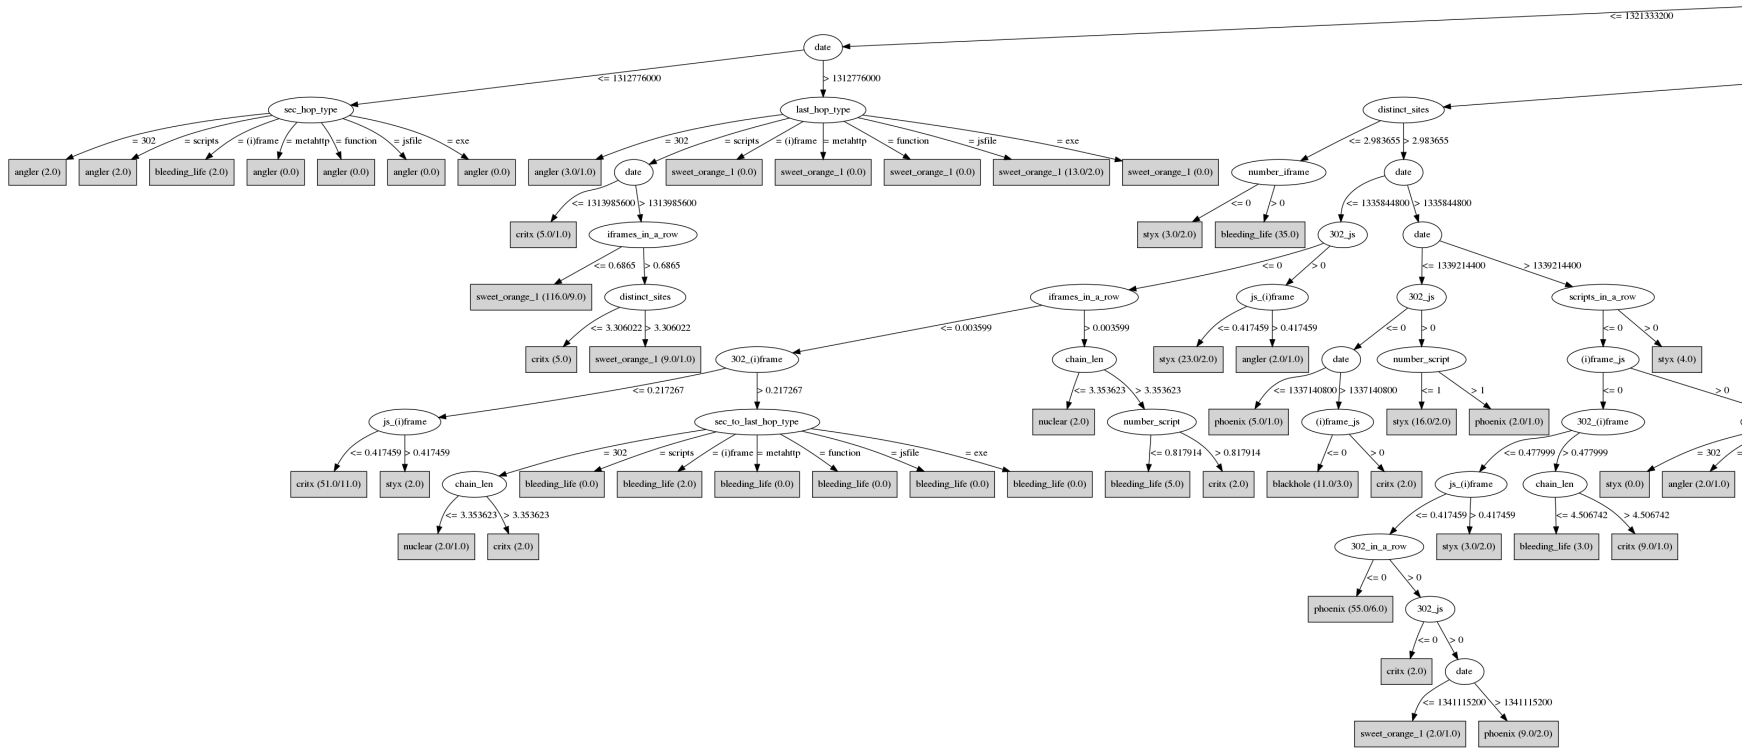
<= 1321333200

date

<= 1312776000

> 1312776000

sec_hop_type

= 302 = scripts = (i)frame = metahttp = function = jsfile = exe

angler (2.0) angler (2.0) bleeding_life (2.0) angler (0.0) angler (0.0) angler (0.0) angler (0.0)

last_hop_type

= 302 = scripts = (i)frame = metahttp = function = jsfile = exe

angler (3.0/1.0) date sweet_orange_1 (0.0) sweet_orange_1 (0.0) sweet_orange_1 (0.0) sweet_orange_1 (13.0/2.0) sweet_orange_1 (0.0)

<= 1313985600 > 1313985600

critx (5.0/1.0) iframes_in_a_row

<= 0.6865 > 0.6865

sweet_orange_1 (116.0/9.0) distinct_sites

<= 3.306022 > 3.306022

critx (5.0) sweet_orange_1 (9.0/1.0)

distinct_sites

<= 2.983655 > 2.983655

number_iframe date

<= 0 > 0

styx (3.0/2.0) bleeding_life (35.0)

<= 1335844800 > 1335844800

302_js date

<= 0 > 0

iframes_in_a_row js_(i)frame

<= 0.003599 > 0.003599

<= 0.417459 > 0.417459

styx (23.0/2.0) angler (2.0/1.0)

302_(i)frame chain_len

<= 0.217267 > 0.217267

js_(i)frame sec_to_last_hop_type

<= 0.417459 > 0.417459

critx (51.0/11.0) styx (2.0)

= 302 = scripts = (i)frame = metahttp = function = jsfile = exe

chain_len bleeding_life (0.0) bleeding_life (2.0) bleeding_life (0.0) bleeding_life (0.0) bleeding_life (0.0) bleeding_life (0.0)

<= 3.353623 > 3.353623

nuclear (2.0/1.0) critx (2.0)

<= 3.353623 > 3.353623

nuclear (2.0) number_script

<= 0.817914 > 0.817914

bleeding_life (5.0) critx (2.0)

<= 1339214400 > 1339214400

302_js scripts_in_a_row

<= 0 > 0

date number_script

<= 1337140800 > 1337140800

phoenix (5.0/1.0) (i)frame_js

<= 0 > 0

blackhole (11.0/3.0) critx (2.0)

<= 1 > 1

styx (16.0/2.0) phoenix (2.0/1.0)

<= 0 > 0

(i)frame_js styx (4.0)

<= 0 > 0

302_(i)frame

<= 0.477999 > 0.477999

js_(i)frame chain_len

<= 0.417459 > 0.417459

302_in_a_row styx (3.0/2.0)

<= 0 > 0

phoenix (55.0/6.0) 302_js

<= 0 > 0

critx (2.0) date

<= 1341115200 > 1341115200

sweet_orange_1 (2.0/1.0) phoenix (9.0/2.0)

<= 4.506742 > 4.506742

bleeding_life (3.0) critx (9.0/1.0)

= 302

styx (0.0) angler (2.0/1.0)